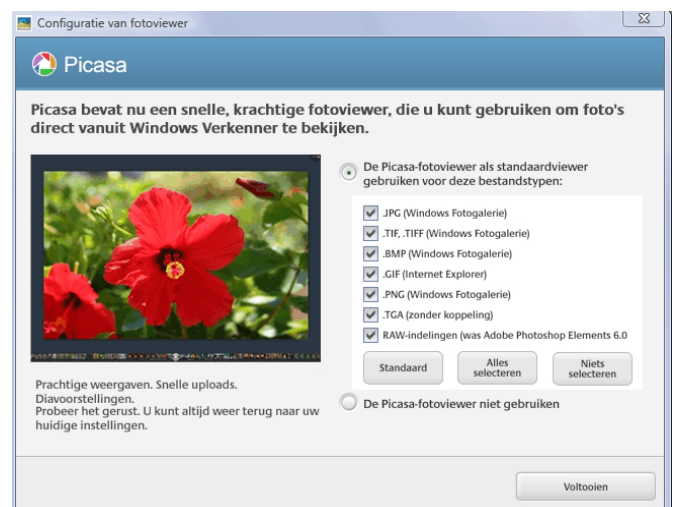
Configuratie van fotoviewer

Picasa

Picasa bevat nu een snelle, krachtige fotoviewer, die u kunt gebruiken om foto's direct vanuit Windows Verkenner te bekijken.

De Picasa-fotoviewer als standaardviewer gebruiken voor deze bestandstypen:

.JPG (Windows Fotogalerie)
.TIF, .TIFF (Windows Fotogalerie)
.BMP (Windows Fotogalerie)
.GIF (Internet Explorer)
.PNG (Windows Fotogalerie)
.TGA (zonder koppeling)
RAW-indelingen (was Adobe Photoshop Elements 6.0

Standaard
Alles selecteren
Niets selecteren

Prachtige weergaven. Snelle uploads. Diavoorstellingen.
Probeer het gerust. U kunt altijd weer terug naar uw huidige instellingen.

De Picasa-fotoviewer niet gebruiken

Voltooien